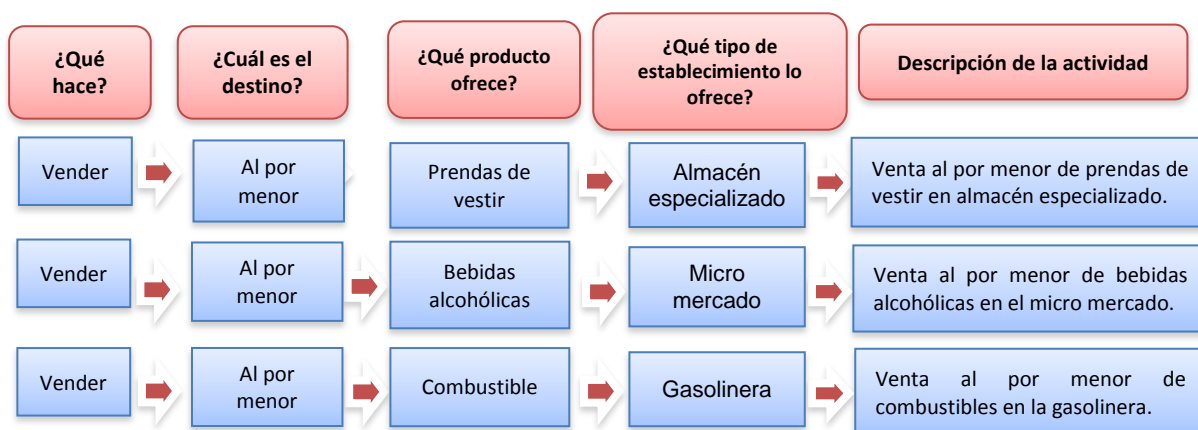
| ¿Qué hace? | ¿Cuál es el destino? | ¿Qué producto ofrece? | ¿Qué tipo de establecimiento lo ofrece? | Descripción de la actividad |
|---|---|---|---|---|
| Vender | Al por menor | Prendas de vestir | Almacén especializado | Venta al por menor de prendas de vestir en almacén especializado. |
| Vender | Al por menor | Bebidas alcohólicas | Micro mercado | Venta al por menor de bebidas alcohólicas en el micro mercado. |
| Vender | Al por menor | Combustible | Gasolinera | Venta al por menor de combustibles en la gasolinera. |